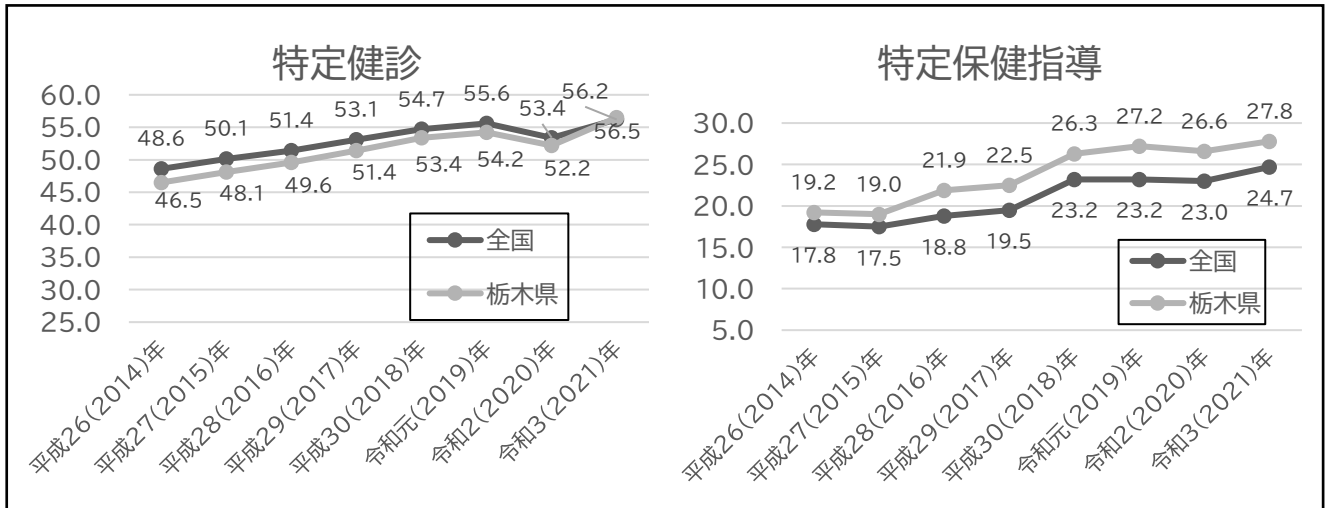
特定健診

60.0
55.0
50.0
45.0
40.0
35.0
30.0
25.0

48.6 50.1 51.4 53.1 54.7 55.6 53.4 56.2
46.5 48.1 49.6 51.4 53.4 54.2 52.2 56.5

全国
栃木県

平成26(2014)年
平成27(2015)年
平成28(2016)年
平成29(2017)年
平成30(2018)年
令和元(2019)年
令和2(2020)年
令和3(2021)年

特定保健指導

30.0
25.0
20.0
15.0
10.0
5.0

19.2 19.0 21.9 22.5 26.3 27.2 26.6 27.8
17.8 17.5 18.8 19.5 23.2 23.2 23.0 24.7

全国
栃木県

平成26(2014)年
平成27(2015)年
平成28(2016)年
平成29(2017)年
平成30(2018)年
令和元(2019)年
令和2(2020)年
令和3(2021)年